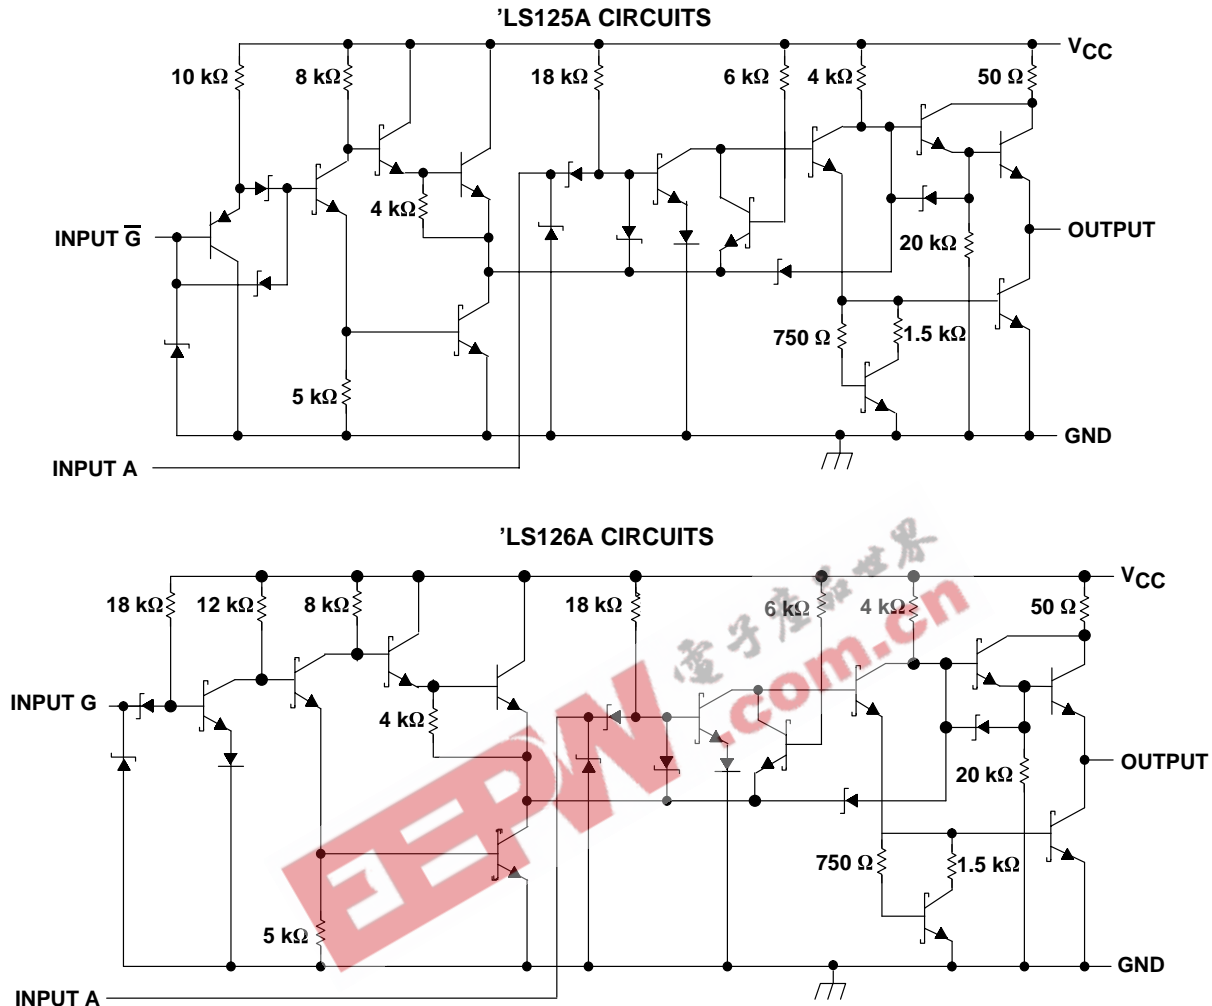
’LS125A CIRCUITS

$V_{CC}$

10 kΩ
8 kΩ
18 kΩ
6 kΩ
4 kΩ
50 Ω
4 kΩ
INPUT $\overline{G}$
OUTPUT
20 kΩ
750 Ω
1.5 kΩ
5 kΩ
GND
INPUT A

’LS126A CIRCUITS

$V_{CC}$

18 kΩ
12 kΩ
8 kΩ
18 kΩ
6 kΩ
4 kΩ
50 Ω
INPUT G
4 kΩ
OUTPUT
20 kΩ
750 Ω
1.5 kΩ
5 kΩ
GND
INPUT A

電子產品世界
EEPW.com.cn